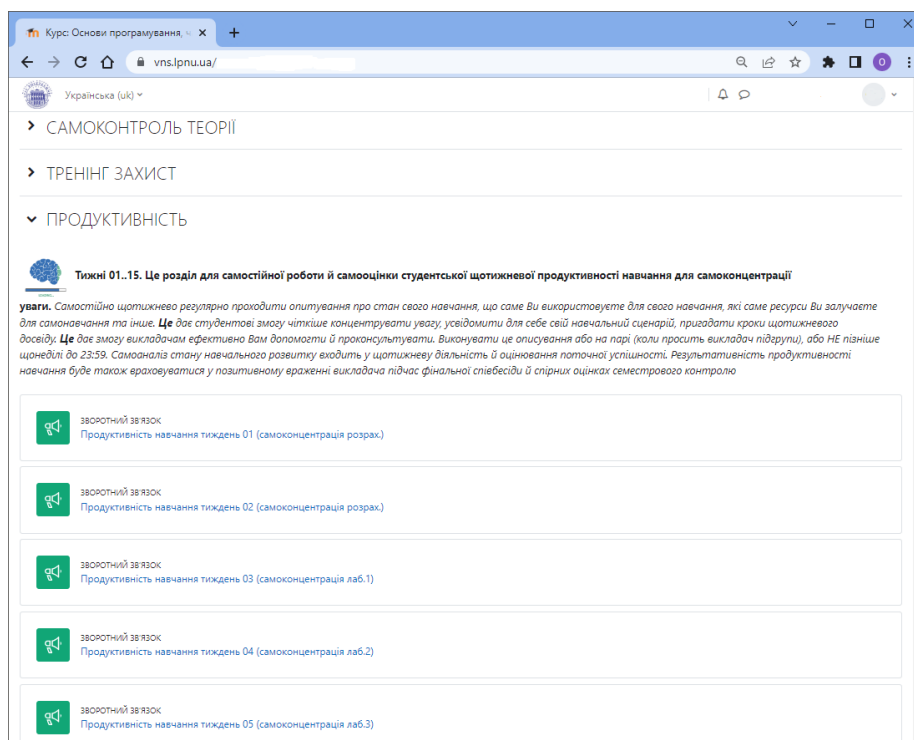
Курс: Основи програмування, ч ×
+
vns.lpnu.ua/
O
Українська (uk)

САМОКОНТРОЛЬ ТЕОРІЇ

ТРЕНІНГ ЗАХИСТ

ПРОДУКТИВНІСТЬ

**Тижні 01..15. Це розділ для самостійної роботи й самооцінки студентської щотижневої продуктивності навчання для самоконцентрації уваги.** Самостійно щотижнево регулярно проходити опитування про стан свого навчання, що саме Ви використовуєте для свого навчання, які саме ресурси Ви залучаєте для самонавчання та інше. **Це** дає студентові змогу чіткіше концентрувати увагу, усвідомити для себе свій навчальний сценарій, пригадати кроки щотижневого досвіду. **Це** дає змогу викладачам ефективно Вам допомогти й проконсультувати. Виконувати це описування або на парі (коли просить викладач підгрупи), або НЕ пізніше щонеділі до 23:59. Самоаналіз стану навчального розвитку входить у щотижневу діяльність й оцінювання поточної успішності. Результативність продуктивності навчання буде також враховуватися у позитивному враженні викладача підчас фінальної співбесіди й спірних оцінках семестрового контролю

ЗВОРОТНИЙ ЗВ'ЯЗОК
Продуктивність навчання тиждень 01 (самоконцентрація розрах.)

ЗВОРОТНИЙ ЗВ'ЯЗОК
Продуктивність навчання тиждень 02 (самоконцентрація розрах.)

ЗВОРОТНИЙ ЗВ'ЯЗОК
Продуктивність навчання тиждень 03 (самоконцентрація лаб.1)

ЗВОРОТНИЙ ЗВ'ЯЗОК
Продуктивність навчання тиждень 04 (самоконцентрація лаб.2)

ЗВОРОТНИЙ ЗВ'ЯЗОК
Продуктивність навчання тиждень 05 (самоконцентрація лаб.3)